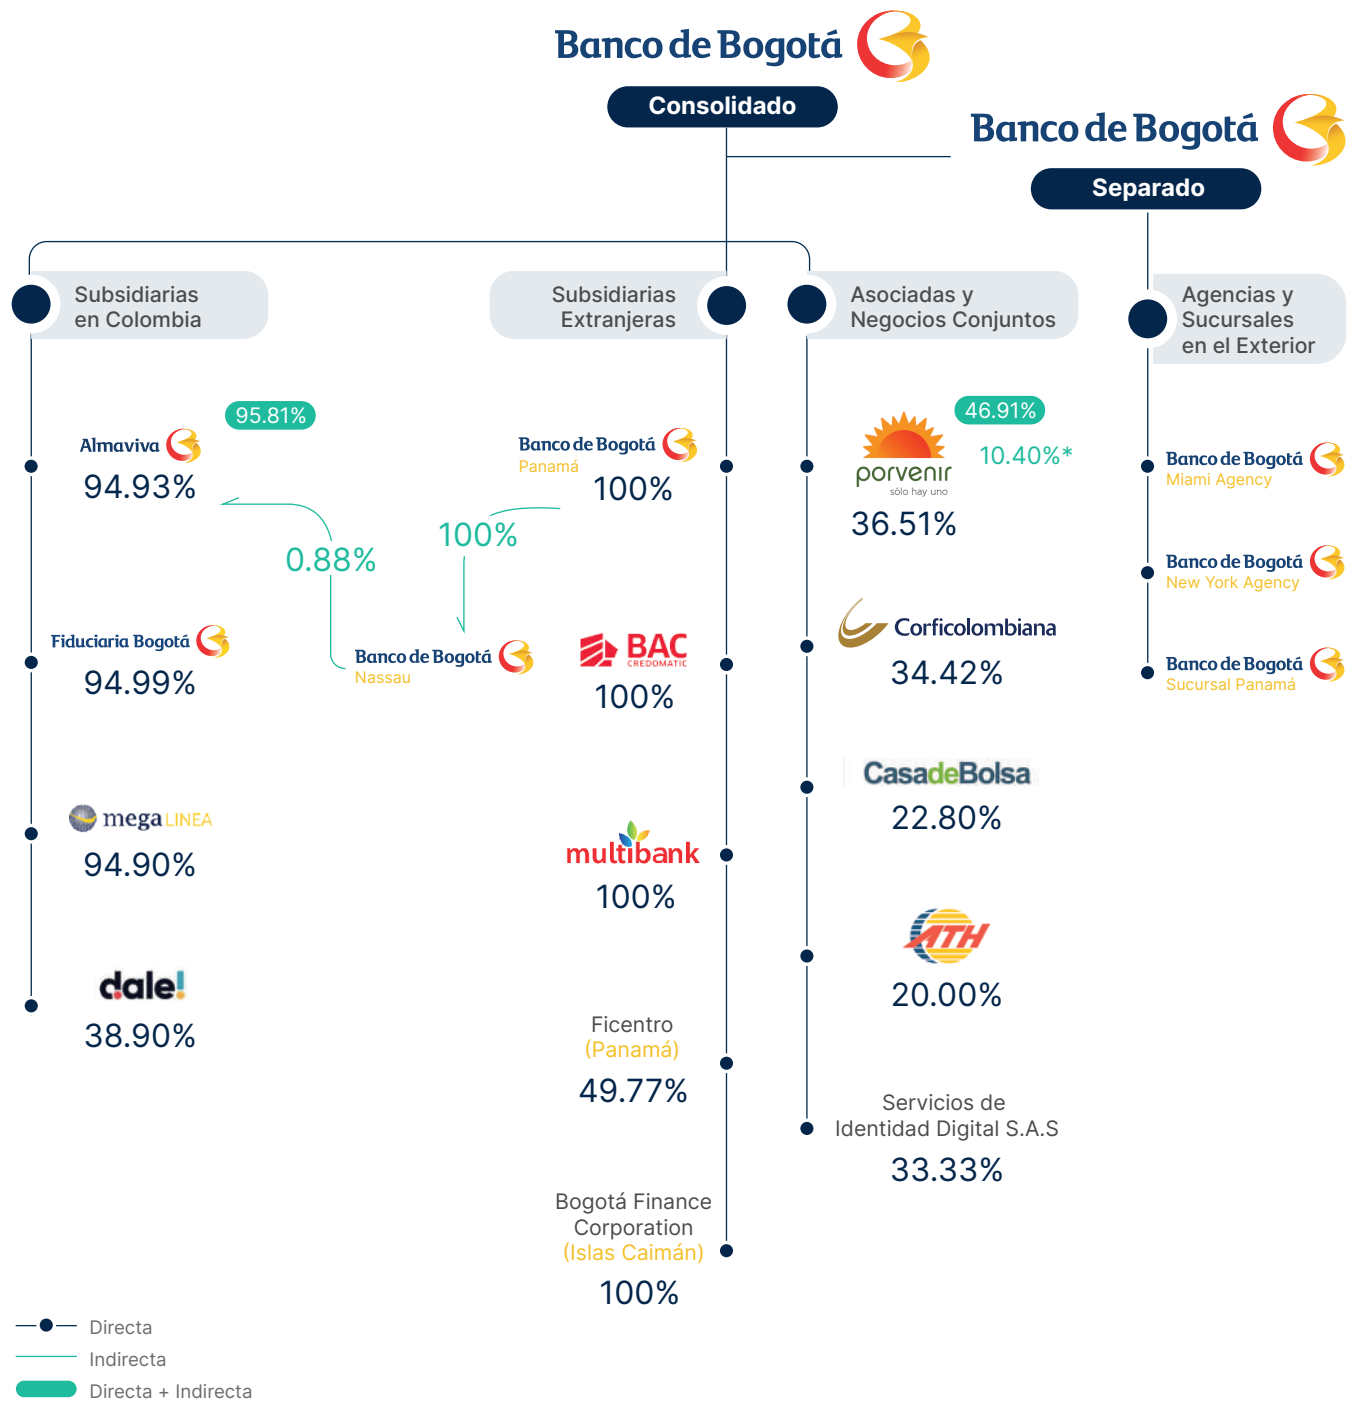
Banco de Bogotá

Consolidado

Banco de Bogotá

Separado

Subsidiarias en Colombia

Subsidiarias Extranjeras

Asociadas y Negocios Conjuntos

Agencias y Sucursales en el Exterior

95.81%

Almaviva

94.93%

0.88%

Fiduciaria Bogotá

94.99%

megaLINEA

94.90%

dale!

38.90%

Banco de Bogotá Panamá

100%

100%

Banco de Bogotá Nassau

BAC CREDOMATIC

100%

multibank

100%

Ficentro (Panamá)

49.77%

Bogotá Finance Corporation (Islas Caimán)

100%

46.91%

porvenir sólo hay uno

10.40%*

36.51%

Corficolombiana

34.42%

CasadeBolsa

22.80%

ATH

20.00%

Servicios de Identidad Digital S.A.S

33.33%

Banco de Bogotá Miami Agency

Banco de Bogotá New York Agency

Banco de Bogotá Sucursal Panamá

Directa

Indirecta

Directa + Indirecta